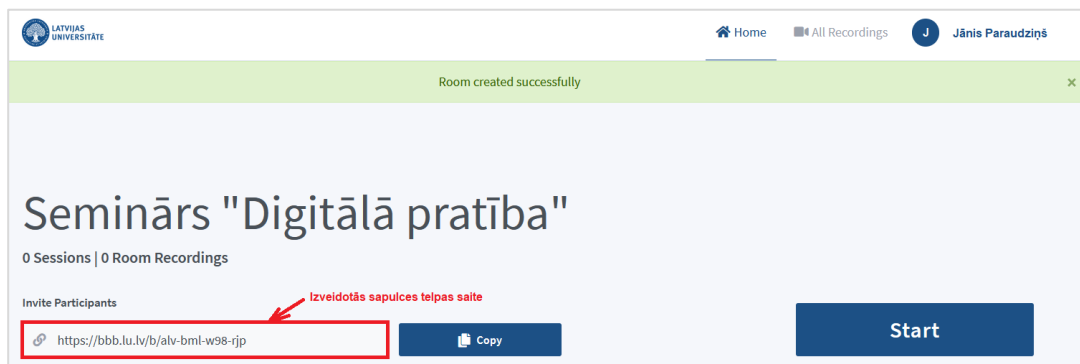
LATVIJAS UNIVERSITĀTE

Home
All Recordings
J
Jānis Paraudziņš

Room created successfully
×

Seminārs "Digitālā pratība"

0 Sessions | 0 Room Recordings

Invite Participants

Izveidotās sapulces telpas saite

https://bbb.lu.lv/b/alv-bml-w98-rjp

Copy

Start